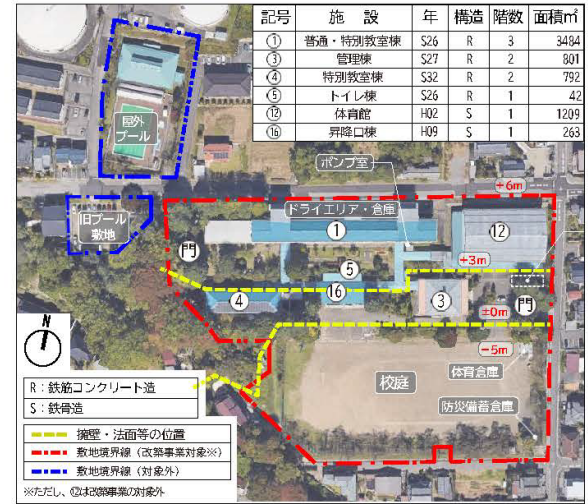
| 記号 | 施設 | 年 | 構造 | 階数 | 面積㎡ |
|---|---|---|---|---|---|
| ① | 普通・特別教室棟 | S26 | R | 3 | 3484 |
| ③ | 管理棟 | S27 | R | 2 | 801 |
| ④ | 特別教室棟 | S32 | R | 2 | 792 |
| ⑤ | トイレ棟 | S26 | R | 1 | 42 |
| ⑫ | 体育館 | H02 | S | 1 | 1209 |
| ⑯ | 昇降口棟 | H09 | S | 1 | 263 |

屋外プール

旧プール敷地

ポンプ室

ドライエリア・倉庫

+6m

①

⑫

門

+3m

⑤

④

⑯

③

門

±0m

-5m

体育倉庫

校庭

防災備蓄倉庫

N

R：鉄筋コンクリート造
S：鉄骨造

擁壁・法面等の位置
敷地境界線（改築事業対象※）
敷地境界線（対象外）

※ただし、⑫は改築事業の対象外